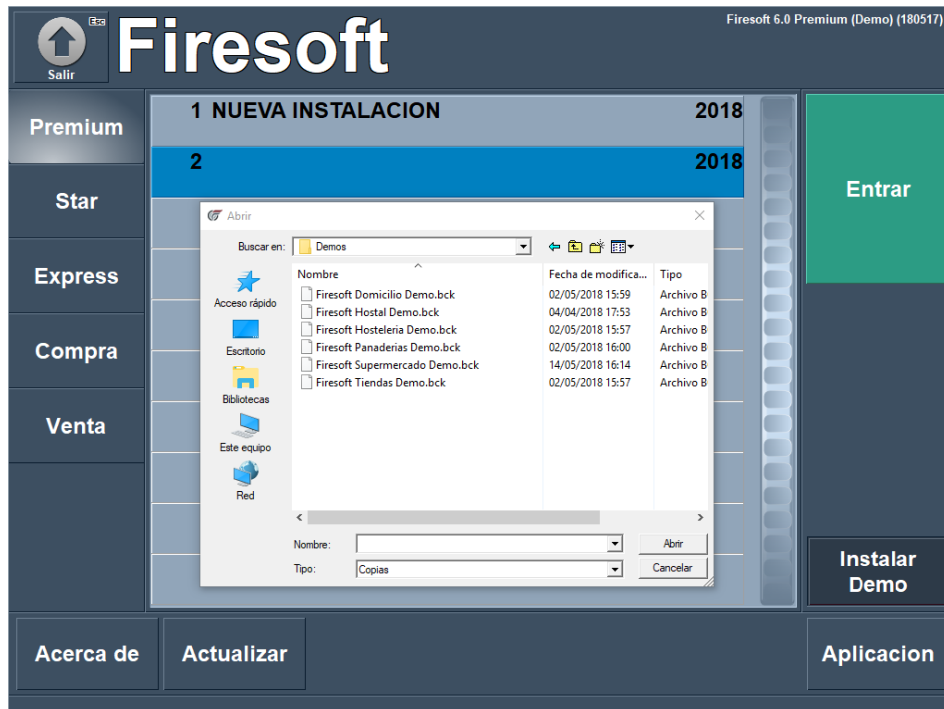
Esc
Salir
Firesoft
Firesoft 6.0 Premium (Demo) (180517)

Premium
Star
Express
Compra
Venta

1 NUEVA INSTALACION 2018
2 2018

Entrar

Abrir
Buscar en: Demos

Acceso rápido
Escritorio
Bibliotecas
Este equipo
Red

| Nombre | Fecha de modifica... | Tipo |
|---|---|---|
| Firesoft Domicilio Demo.bck | 02/05/2018 15:59 | Archivo B |
| Firesoft Hostal Demo.bck | 04/04/2018 17:53 | Archivo B |
| Firesoft Hosteleria Demo.bck | 02/05/2018 15:57 | Archivo B |
| Firesoft Panaderias Demo.bck | 02/05/2018 16:00 | Archivo B |
| Firesoft Supermercado Demo.bck | 14/05/2018 16:14 | Archivo B |
| Firesoft Tiendas Demo.bck | 02/05/2018 15:57 | Archivo B |

Nombre:
Tipo: Copias
Abrir
Cancelar

Instalar Demo

Acerca de
Actualizar
Aplicacion